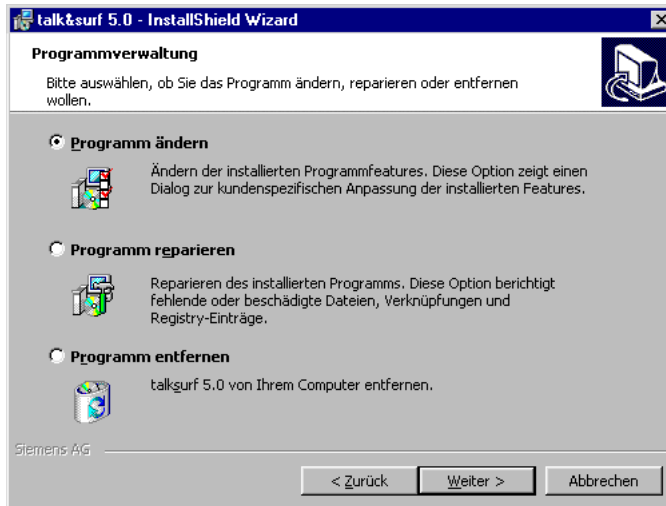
talk&surf 5.0 - InstallShield Wizard

Programmverwaltung

Bitte auswählen, ob Sie das Programm ändern, reparieren oder entfernen wollen.

Programm ändern

Ändern der installierten Programmfeatures. Diese Option zeigt einen Dialog zur kundenspezifischen Anpassung der installierten Features.

Programm reparieren

Reparieren des installierten Programms. Diese Option berichtigt fehlende oder beschädigte Dateien, Verknüpfungen und Registry-Einträge.

Programm entfernen

talksurf 5.0 von Ihrem Computer entfernen.

Siemens AG

< Zurück

Weiter >

Abbrechen